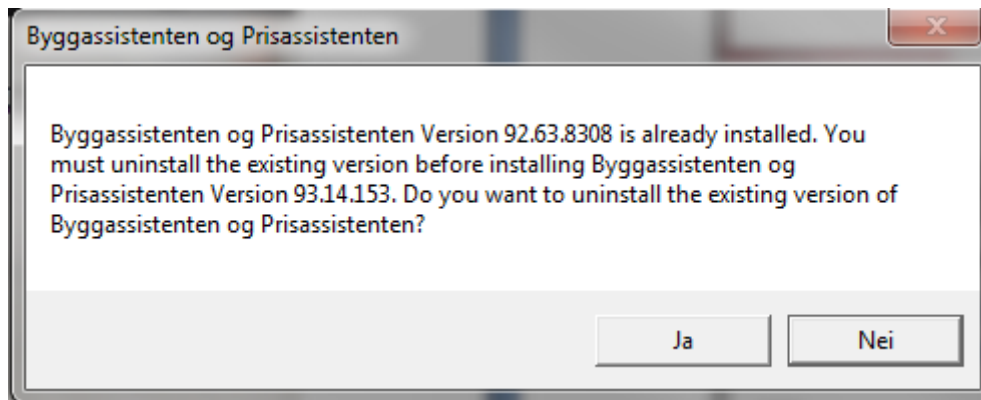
Byggassistenten og Prisassistenten

Byggassistenten og Prisassistenten Version 92.63.8308 is already installed. You must uninstall the existing version before installing Byggassistenten og Prisassistenten Version 93.14.153. Do you want to uninstall the existing version of Byggassistenten og Prisassistenten?

Ja

Nei